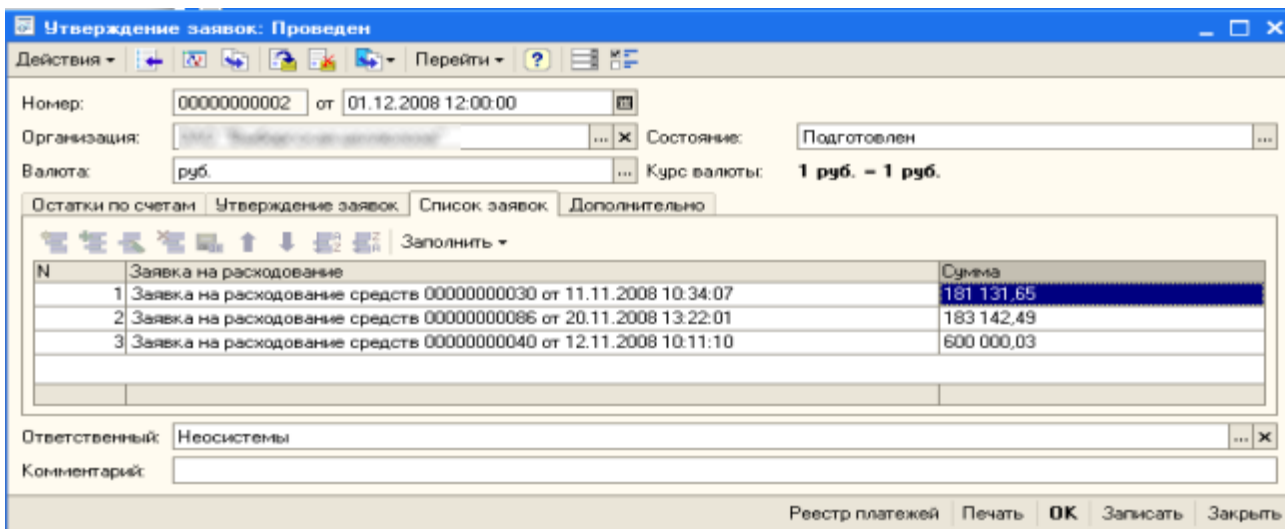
Утверждение заявок: Проведен

Действия ▾ Перейти ▾ ?

Номер: 00000000002 от 01.12.2008 12:00:00

Организация: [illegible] Состояние: Подготовлен

Валюта: руб. Курс валюты: 1 руб. = 1 руб.

Остатки по счетам | Утверждение заявок | Список заявок | Дополнительно

Заполнить ▾

| N | Заявка на расходование | Сумма |
|---|---|---|
| 1 | Заявка на расходование средств 00000000030 от 11.11.2008 10:34:07 | 181 131,65 |
| 2 | Заявка на расходование средств 00000000086 от 20.11.2008 13:22:01 | 183 142,49 |
| 3 | Заявка на расходование средств 00000000040 от 12.11.2008 10:11:10 | 600 000,03 |

Ответственный: Неосистемы

Комментарий:

Реестр платежей | Печать | OK | Записать | Закрыть